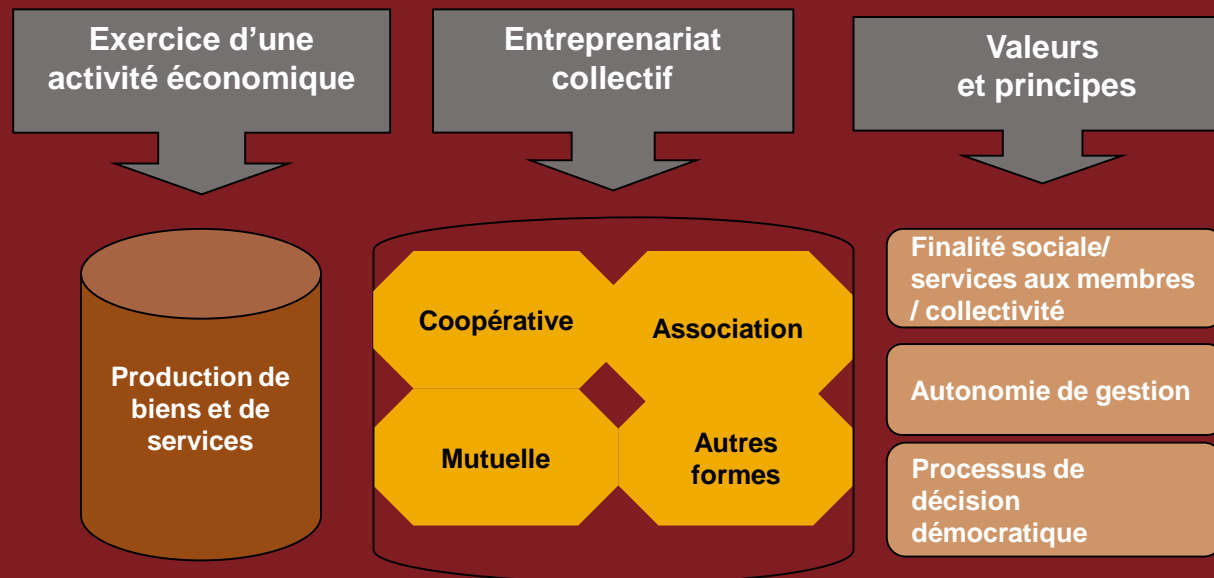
Exercice d'une activité économique

Entreprenariat collectif

Valeurs et principes

Production de biens et de services

Coopérative

Association

Mutuelle

Autres formes

Finalité sociale/ services aux membres / collectivité

Autonomie de gestion

Processus de décision démocratique